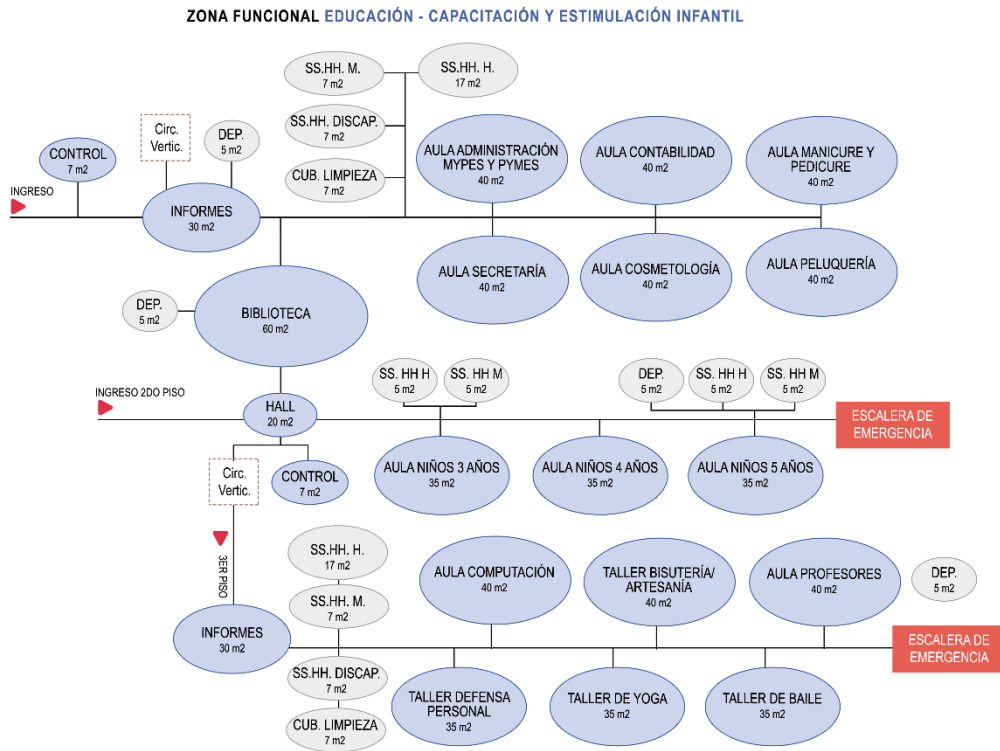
ZONA FUNCIONAL EDUCACIÓN - CAPACITACIÓN Y ESTIMULACIÓN INFANTIL

SS.HH. M.
7 m2

SS.HH. H.
17 m2

SS.HH. DISCAP.
7 m2

CUB. LIMPIEZA
7 m2

Circ. Vertic.

DEP.
5 m2

CONTROL
7 m2

INGRESO

INFORMES
30 m2

AULA ADMINISTRACIÓN MYPES Y PYMES
40 m2

AULA CONTABILIDAD
40 m2

AULA MANICURE Y PEDICURE
40 m2

AULA SECRETARÍA
40 m2

AULA COSMETOLOGÍA
40 m2

AULA PELUQUERÍA
40 m2

DEP.
5 m2

BIBLIOTECA
60 m2

SS. HH H
5 m2

SS. HH M
5 m2

DEP.
5 m2

SS. HH H
5 m2

SS. HH M
5 m2

INGRESO 2DO PISO

HALL
20 m2

ESCALERA DE EMERGENCIA

Circ. Vertic.

CONTROL
7 m2

AULA NIÑOS 3 AÑOS
35 m2

AULA NIÑOS 4 AÑOS
35 m2

AULA NIÑOS 5 AÑOS
35 m2

3ER PISO

SS.HH. H.
17 m2

SS.HH. M.
7 m2

AULA COMPUTACIÓN
40 m2

TALLER BISUTERÍA/ ARTESANÍA
40 m2

AULA PROFESORES
40 m2

DEP.
5 m2

INFORMES
30 m2

ESCALERA DE EMERGENCIA

SS.HH. DISCAP.
7 m2

CUB. LIMPIEZA
7 m2

TALLER DEFENSA PERSONAL
35 m2

TALLER DE YOGA
35 m2

TALLER DE BAILE
35 m2